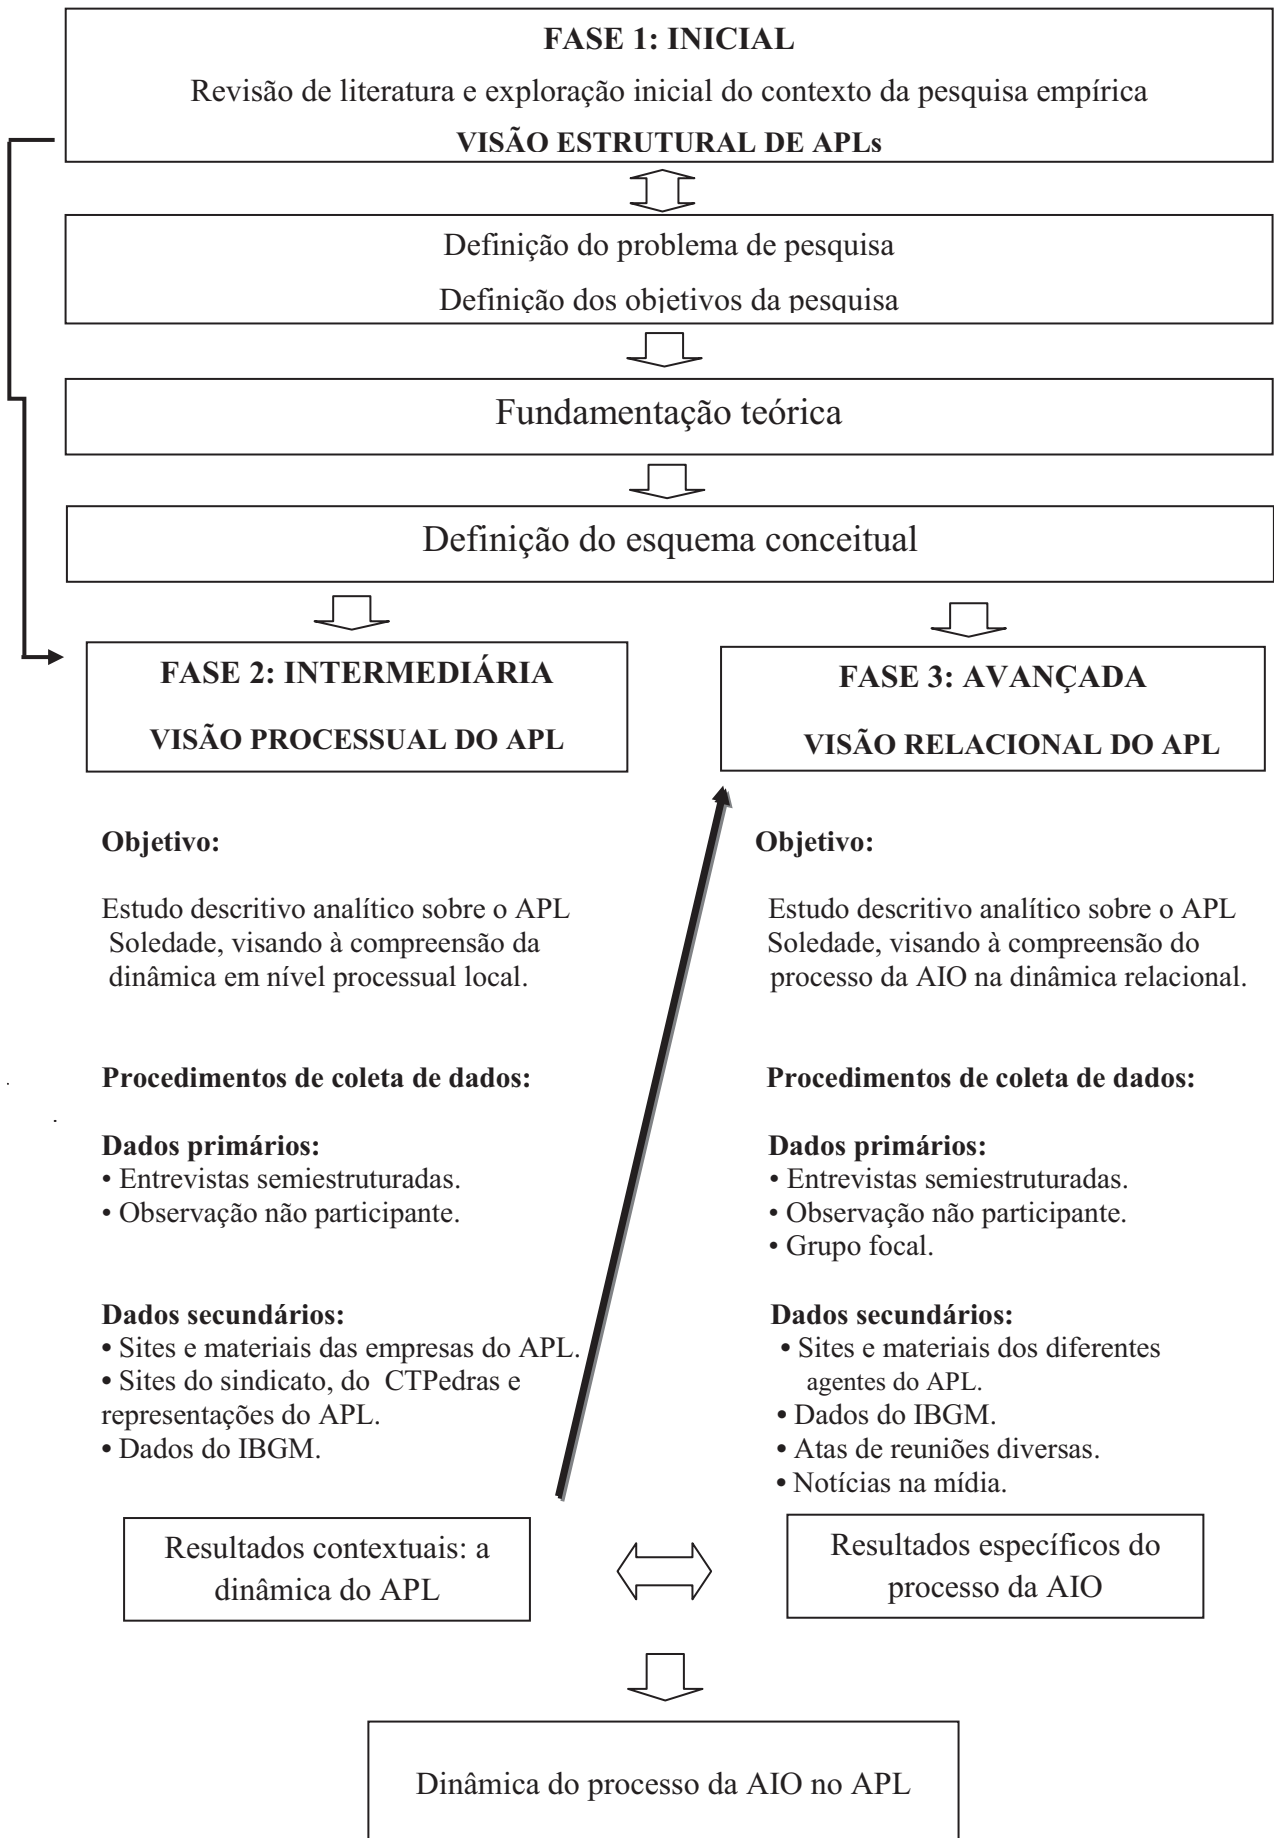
FASE 1: INICIAL

Revisão de literatura e exploração inicial do contexto da pesquisa empírica

VISÃO ESTRUTURAL DE APLs

Definição do problema de pesquisa

Definição dos objetivos da pesquisa

Fundamentação teórica

Definição do esquema conceitual

FASE 2: INTERMEDIÁRIA

VISÃO PROCESSUAL DO APL

Objetivo:

Estudo descritivo analítico sobre o APL Soledade, visando à compreensão da dinâmica em nível processual local.

Procedimentos de coleta de dados:

Dados primários:
• Entrevistas semiestruturadas.
• Observação não participante.

Dados secundários:
• Sites e materiais das empresas do APL.
• Sites do sindicato, do CTPedras e representações do APL.
• Dados do IBGM.

Resultados contextuais: a dinâmica do APL

FASE 3: AVANÇADA

VISÃO RELACIONAL DO APL

Objetivo:

Estudo descritivo analítico sobre o APL Soledade, visando à compreensão do processo da AIO na dinâmica relacional.

Procedimentos de coleta de dados:

Dados primários:
• Entrevistas semiestruturadas.
• Observação não participante.
• Grupo focal.

Dados secundários:
• Sites e materiais dos diferentes agentes do APL.
• Dados do IBGM.
• Atas de reuniões diversas.
• Notícias na mídia.

Resultados específicos do processo da AIO

Dinâmica do processo da AIO no APL